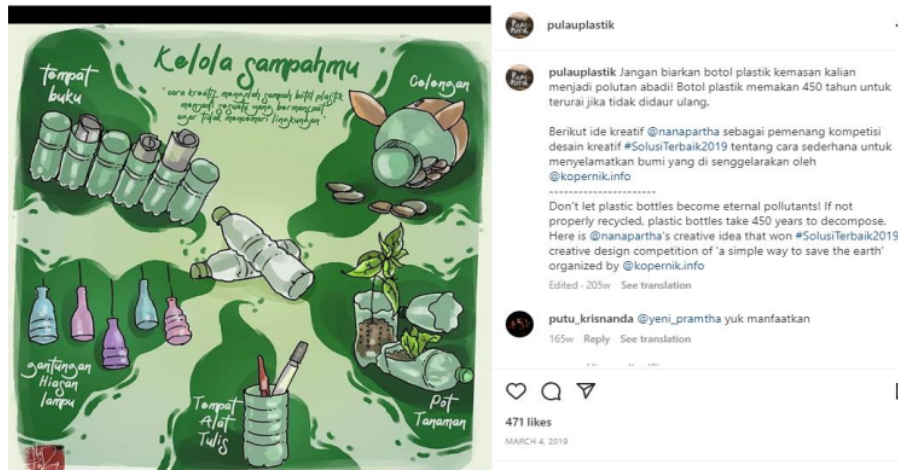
Kelola sampahmu

"cara kreatif mengolah sampah botol plastik menjadi sesuatu yang bermanfaat agar tidak mencemari lingkungan"

Tempat buku

Celengan

gantungan Hiasan lampu

Tempat Alat Tulis

Pot Tanaman

pulauplastik

pulauplastik Jangan biarkan botol plastik kemasan kalian menjadi polutan abadi! Botol plastik memakan 450 tahun untuk terurai jika tidak didaur ulang.

Berikut ide kreatif @nanapartha sebagai pemenang kompetisi desain kreatif #SolusiTerbaik2019 tentang cara sederhana untuk menyelamatkan bumi yang di senggelarakan oleh @kopernik.info
------------------------
Don't let plastic bottles become eternal pollutants! If not properly recycled, plastic bottles take 450 years to decompose. Here is @nanapartha's creative idea that won #SolusiTerbaik2019 creative design competition of 'a simple way to save the earth' organized by @kopernik.info

Edited · 205w See translation

putu_krisnanda @yeni_pramtha yuk manfaatkan

165w Reply See translation

471 likes

MARCH 4, 2019